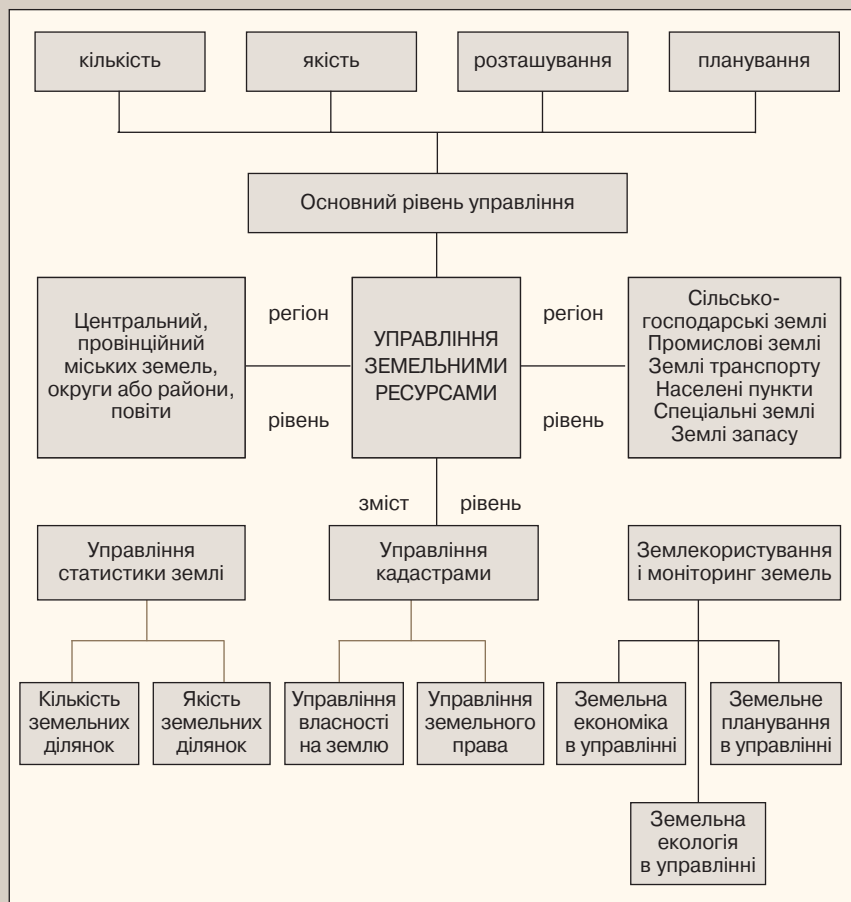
кількість

якість

розташування

планування

Основний рівень управління

Центральний, провінційний міських земель, округи або райони, повіти

регіон

рівень

УПРАВЛІННЯ ЗЕМЕЛЬНИМИ РЕСУРСАМИ

регіон

рівень

Сільськогосподарські землі
Промислові землі
Землі транспорту
Населені пункти
Спеціальні землі
Землі запасу

зміст

рівень

Управління статистики землі

Управління кадастрами

Землекористування і моніторинг земель

Кількість земельних ділянок

Якість земельних ділянок

Управління власності на землю

Управління земельного права

Земельна економіка в управлінні

Земельне планування в управлінні

Земельна екологія в управлінні